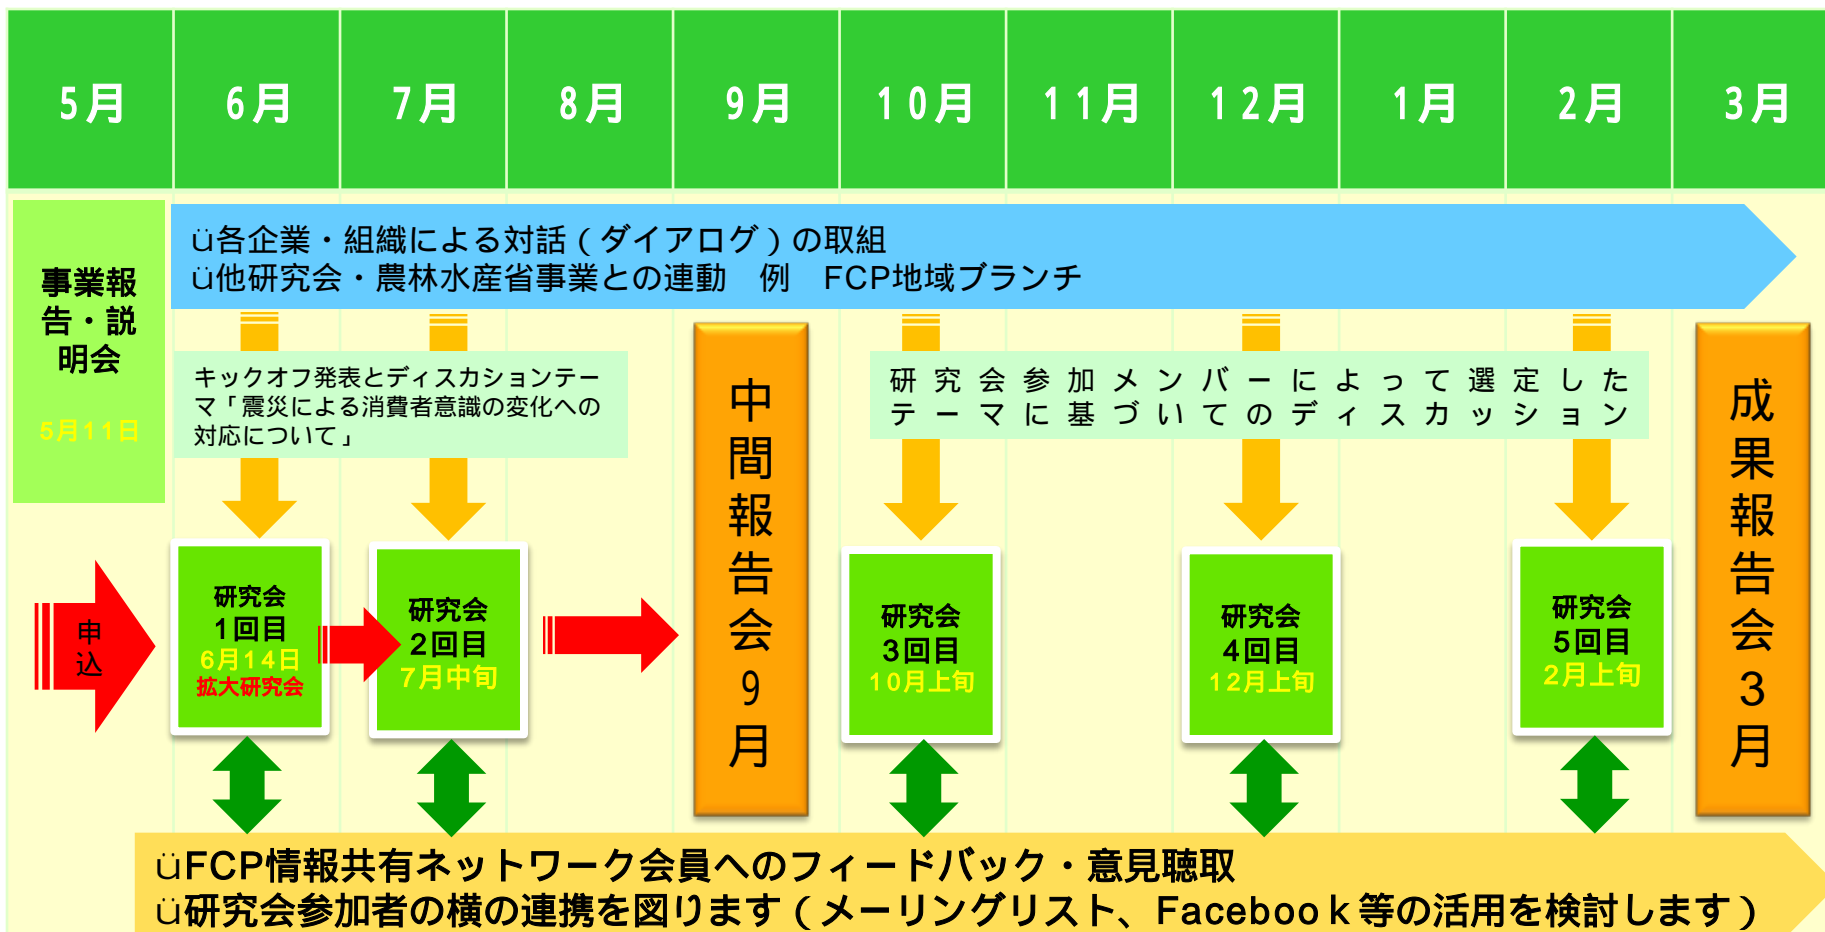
| 5月 | 6月 | 7月 | 8月 | 9月 | 10月 | 11月 | 12月 | 1月 | 2月 | 3月 |
|---|---|---|---|---|---|---|---|---|---|---|

事業報告・説明会

5月11日

ü各企業・組織による対話（ダイアログ）の取組
ü他研究会・農林水産省事業との連動　例　FCP地域ブランチ

キックオフ発表とディスカションテーマ「震災による消費者意識の変化への対応について」

中間報告会 9月

研究会参加メンバーによって選定したテーマに基づいてのディスカッション

成果報告会 3月

申込

研究会 1回目 6月14日 拡大研究会

研究会 2回目 7月中旬

研究会 3回目 10月上旬

研究会 4回目 12月上旬

研究会 5回目 2月上旬

üFCP情報共有ネットワーク会員へのフィードバック・意見聴取
ü研究会参加者の横の連携を図ります（メーリングリスト、Faceboo k 等の活用を検討します）